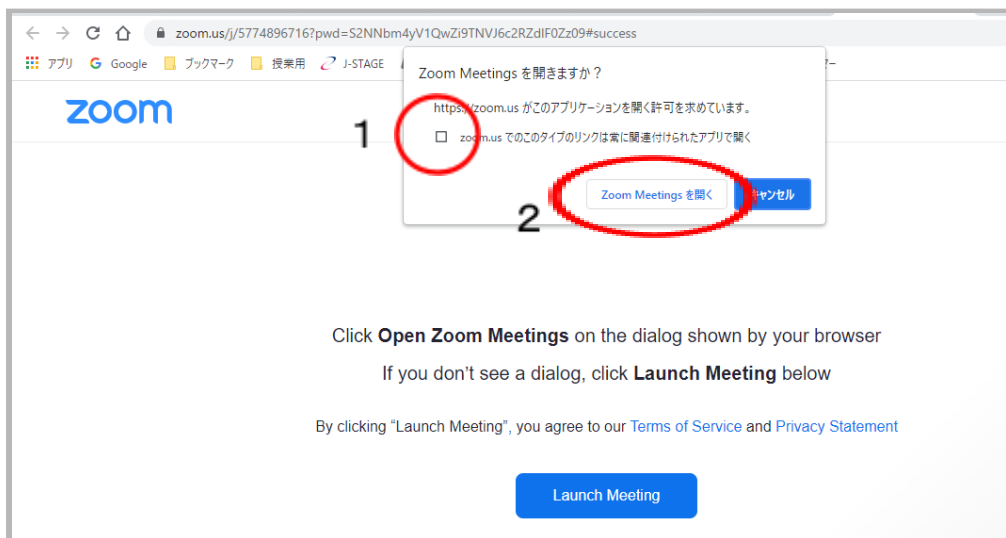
zoom.us/j/5774896716?pwd=S2NNbm4yV1QwZi9TNVJ6c2RZdlF0Zz09#success

アプリ Google ブックマーク 授業用 J-STAGE

zoom

Zoom Meetings を開きますか？

https://zoom.us がこのアプリケーションを開く許可を求めています。

zoom.us でのこのタイプのリンクは常に関連付けられたアプリで開く

1

Zoom Meetings を開く

キャンセル

2

Click **Open Zoom Meetings** on the dialog shown by your browser

If you don't see a dialog, click **Launch Meeting** below

By clicking "Launch Meeting", you agree to our Terms of Service and Privacy Statement

Launch Meeting